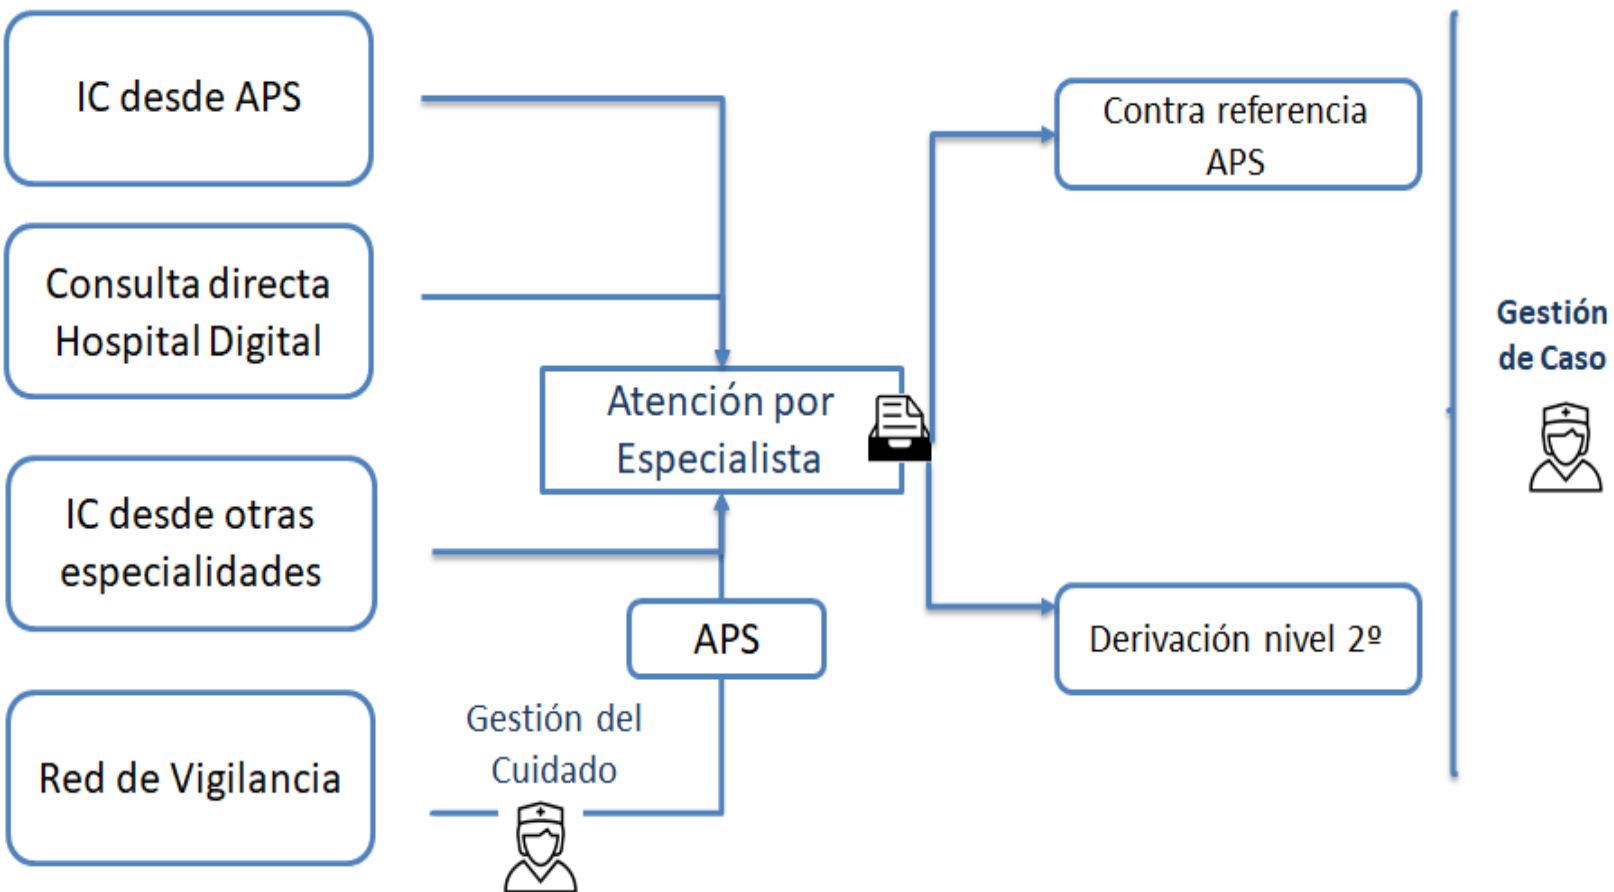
IC desde APS

Consulta directa Hospital Digital

IC desde otras especialidades

Red de Vigilancia

Atención por Especialista

APS

Gestión del Cuidado

Contra referencia APS

Derivación nivel 2º

Gestión de Caso